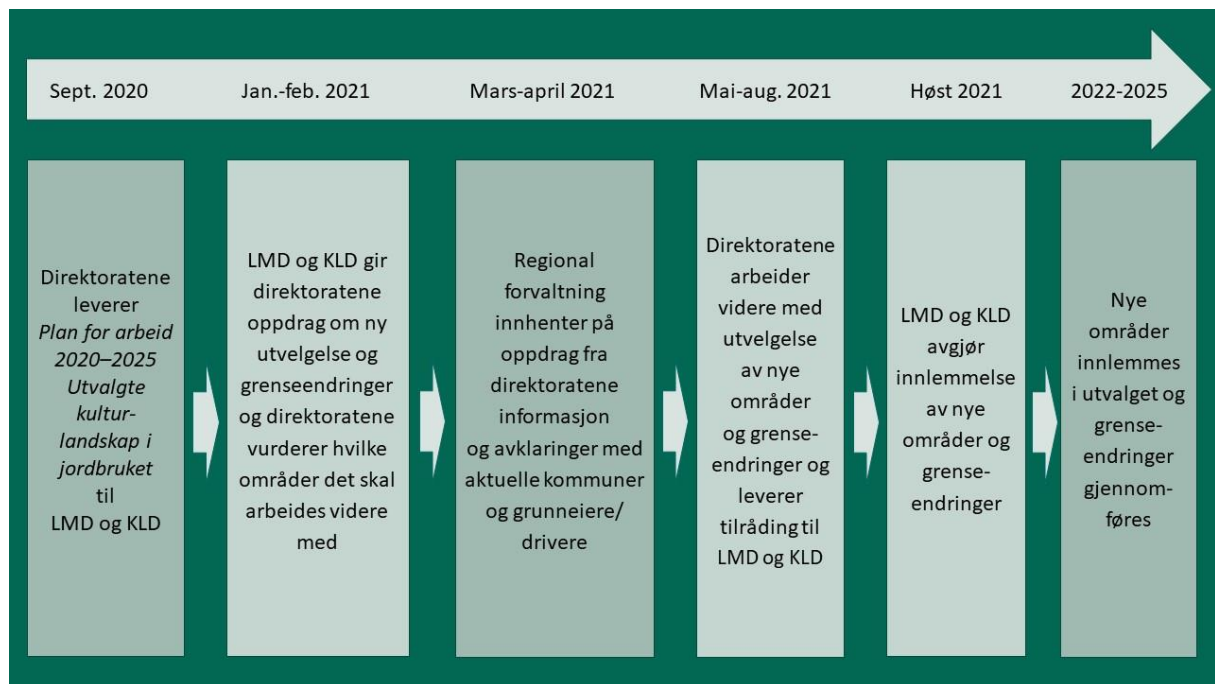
Sept. 2020

Jan.-feb. 2021

Mars-april 2021

Mai-aug. 2021

Høst 2021

2022-2025

Direktoratene leverer *Plan for arbeid 2020–2025 Utvalgte kultur-landskap i jordbruket* til LMD og KLD

LMD og KLD gir direktoratene oppdrag om ny utvelgelse og grenseendringer og direktoratene vurderer hvilke områder det skal arbeides videre med

Regional forvaltning innhenter på oppdrag fra direktoratene informasjon og avklaringer med aktuelle kommuner og grunneiere/ drivere

Direktoratene arbeider videre med utvelgelse av nye områder og grense-endringer og leverer tilråding til LMD og KLD

LMD og KLD avgjør innlemmelse av nye områder og grense-endringer

Nye områder innlemmes i utvalget og grense-endringer gjennom-føres